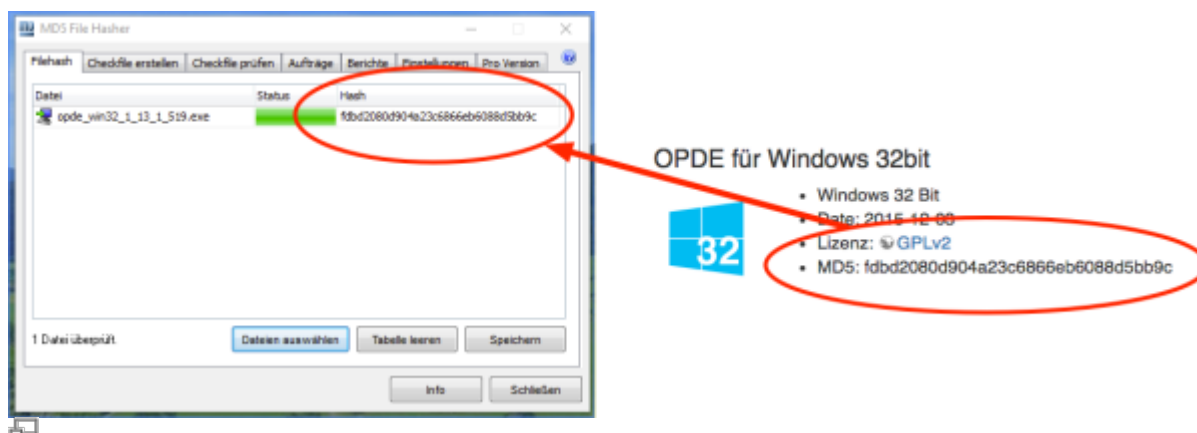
MD5 File Hasher

Filehash | Checkfile erstellen | Checkfile prüfen | Aufträge | Berichte | Einstellungen | Pro Version

| Datei | Status | Hash |
|---|---|---|
| opde_win32_1_13_1_519.exe | | fdbd2080d904a23c6866eb6088d5bb9c |

1 Datei überprüft.

Dateien auswählen | Tabelle leeren | Speichern

Info | Schließen

OPDE für Windows 32bit

32

- Windows 32 Bit
- Date: 2015-12-08
- Lizenz: GPLv2
- MD5: fdbd2080d904a23c6866eb6088d5bb9c